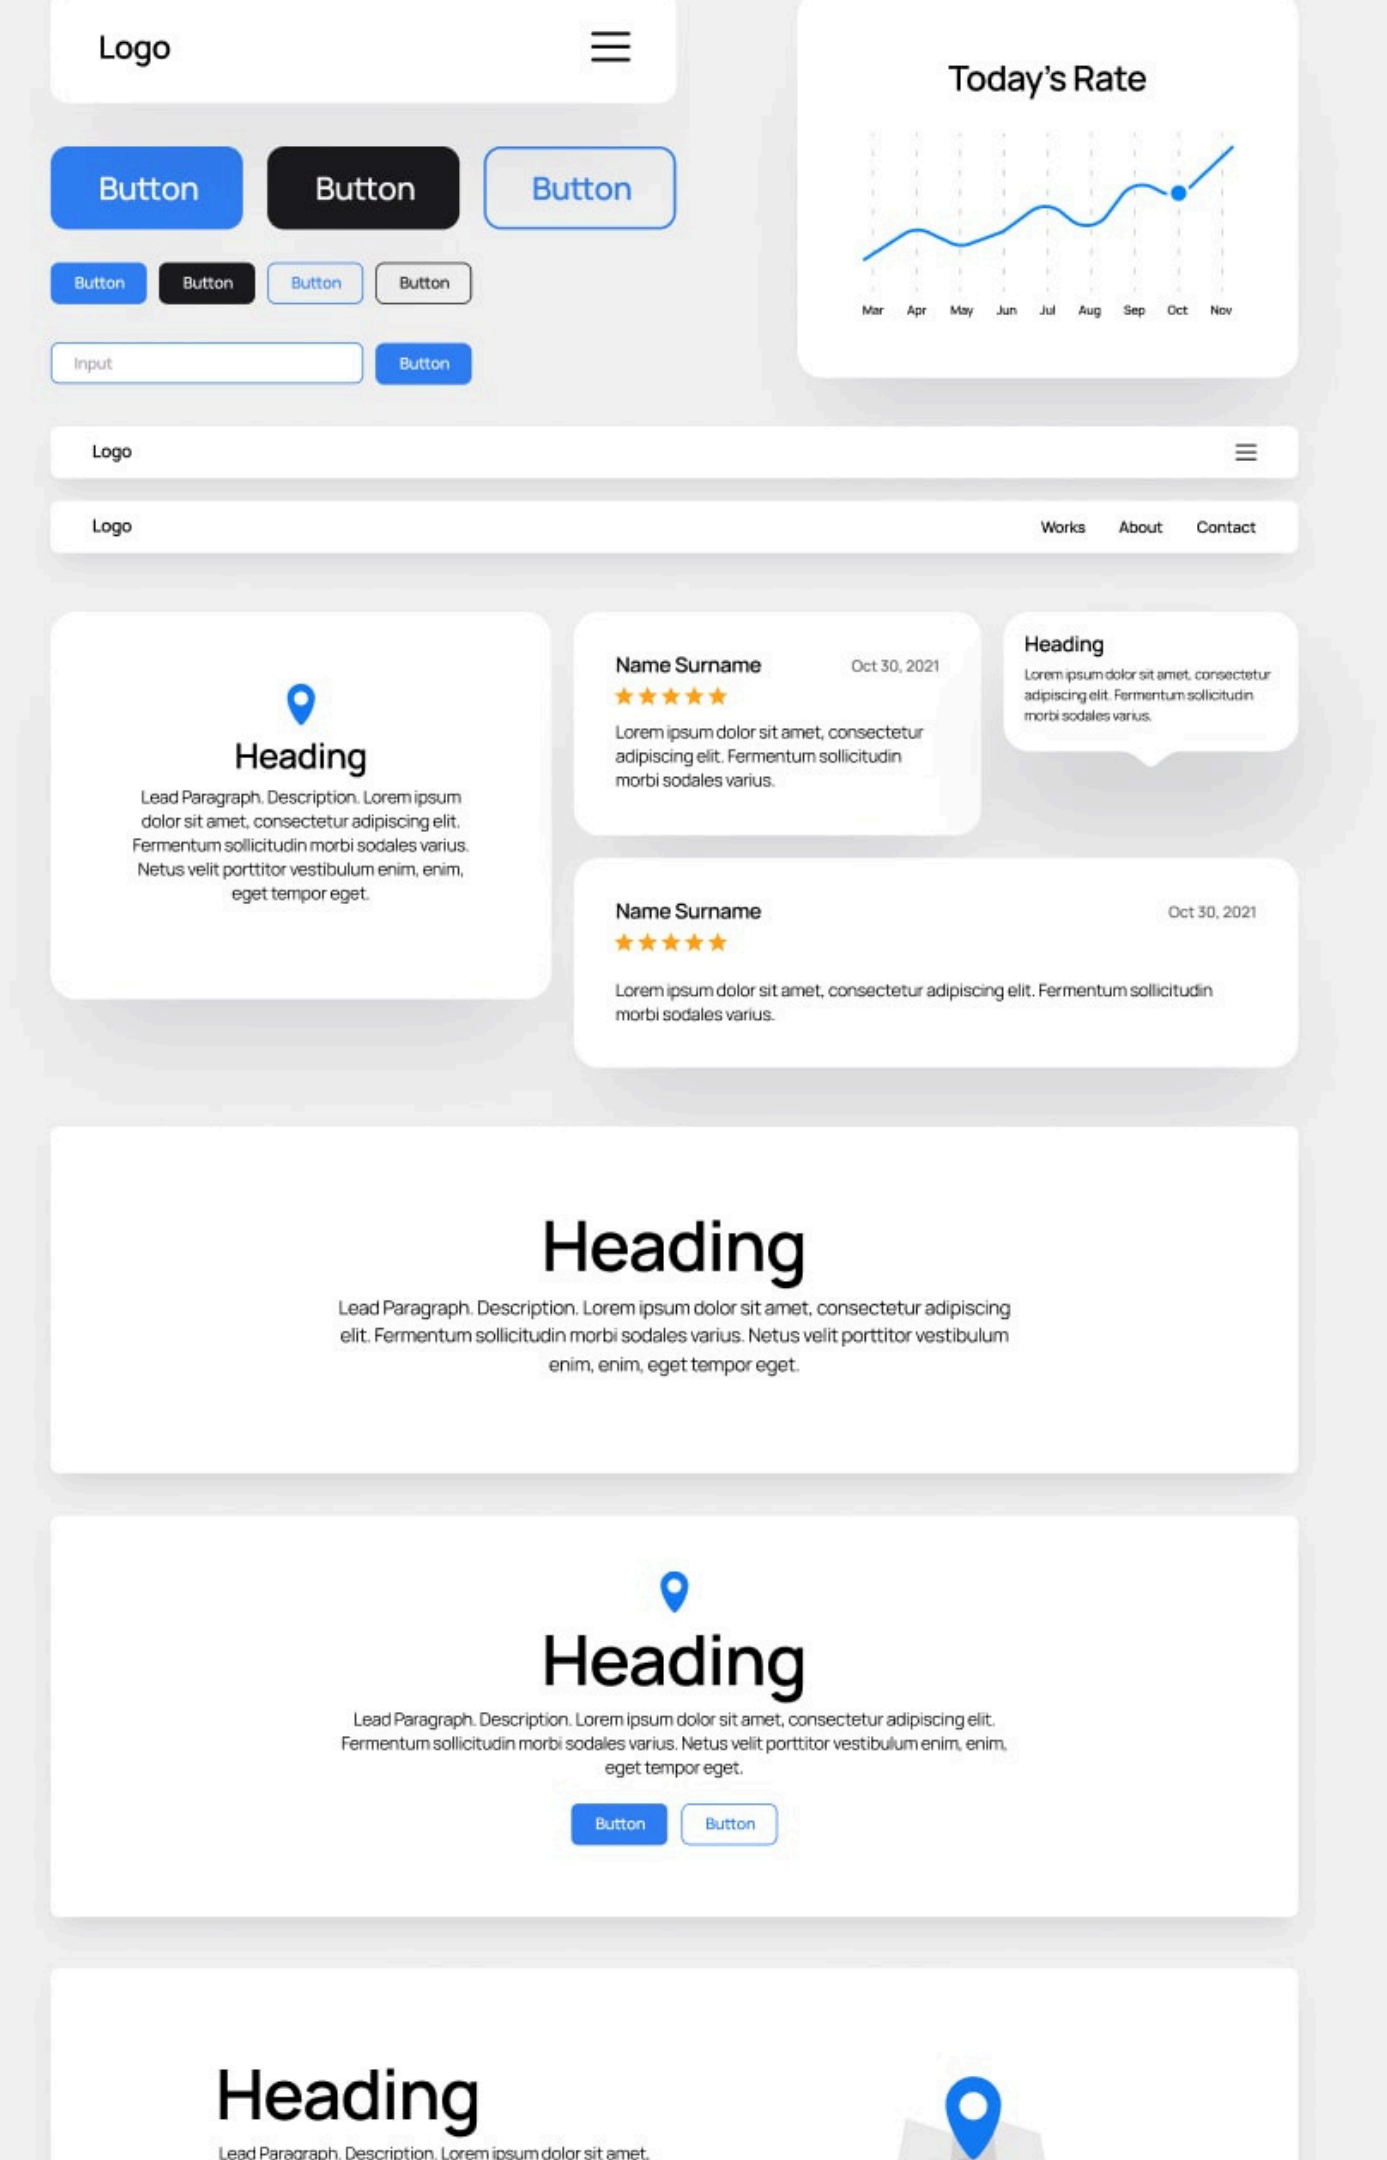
Logo

Button Button Button

Button Button Button Button

Input Button

Today's Rate

Mar Apr May Jun Jul Aug Sep Oct Nov

Logo

Logo Works About Contact

Heading

Lead Paragraph. Description. Lorem ipsum dolor sit amet, consectetur adipiscing elit. Fermentum sollicitudin morbi sodales varius. Netus velit porttitor vestibulum enim, enim, eget tempor eget.

Name Surname Oct 30, 2021

Lorem ipsum dolor sit amet, consectetur adipiscing elit. Fermentum sollicitudin morbi sodales varius.

Heading

Lorem ipsum dolor sit amet, consectetur adipiscing elit. Fermentum sollicitudin morbi sodales varius.

Name Surname Oct 30, 2021

Lorem ipsum dolor sit amet, consectetur adipiscing elit. Fermentum sollicitudin morbi sodales varius.

Heading

Lead Paragraph. Description. Lorem ipsum dolor sit amet, consectetur adipiscing elit. Fermentum sollicitudin morbi sodales varius. Netus velit porttitor vestibulum enim, enim, eget tempor eget.

Heading

Lead Paragraph. Description. Lorem ipsum dolor sit amet, consectetur adipiscing elit. Fermentum sollicitudin morbi sodales varius. Netus velit porttitor vestibulum enim, enim, eget tempor eget.

Button Button

Heading

Lead Paragraph. Description. Lorem ipsum dolor sit amet.